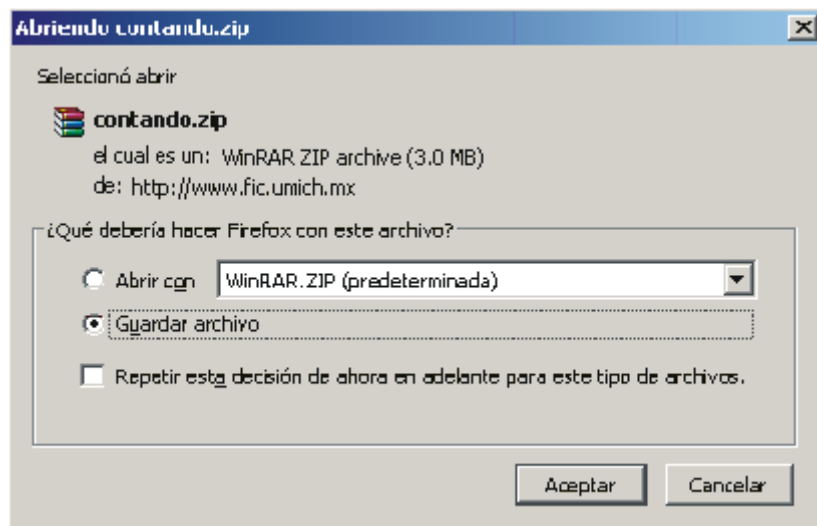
Abriendo contando.zip

Seleccionó abrir

contando.zip

el cual es un: WinRAR ZIP archive (3.0 MB)

de: http://www.fic.umich.mx

¿Qué debería hacer Firefox con este archivo?

Abrir con WinRAR.ZIP (predeterminada)

Guardar archivo

Repetir esta decisión de ahora en adelante para este tipo de archivos.

Aceptar

Cancelar